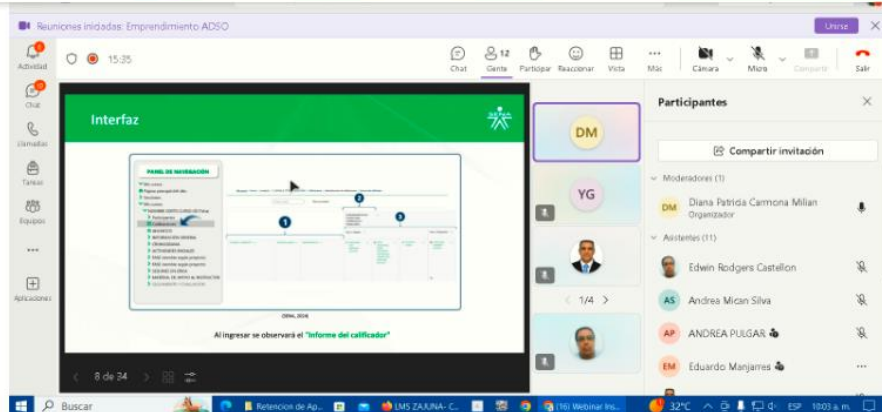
Reuniones iniciadas: Emprendimiento ADSO

Unirse

Actividad

15:35

Chat

Gente 12

Participar

Reaccionar

Vista

Más

Cámara

Micro

Compartir

Salir

Chat

Llamadas

Tareas

Equipos

Aplicaciones

Interfaz

PANEL DE NAVEGACIÓN

1

2

3

Al ingresar se observará el "Informe del calificador"

8 de 34

DM

YG

1/4

Participantes

Compartir invitación

Moderadores (1)

DM Diana Patricia Carmona Milian
Organizador

Asistentes (11)

Edwin Rodgers Castellon

AS Andrea Mican Silva

AP ANDREA PULGAR

EM Eduardo Manjarres

Buscar

Retencion de Ap...

LMS ZAJUNA - C...

(16) Webinar Ins...

32°C

ESP

10:03 a. m.